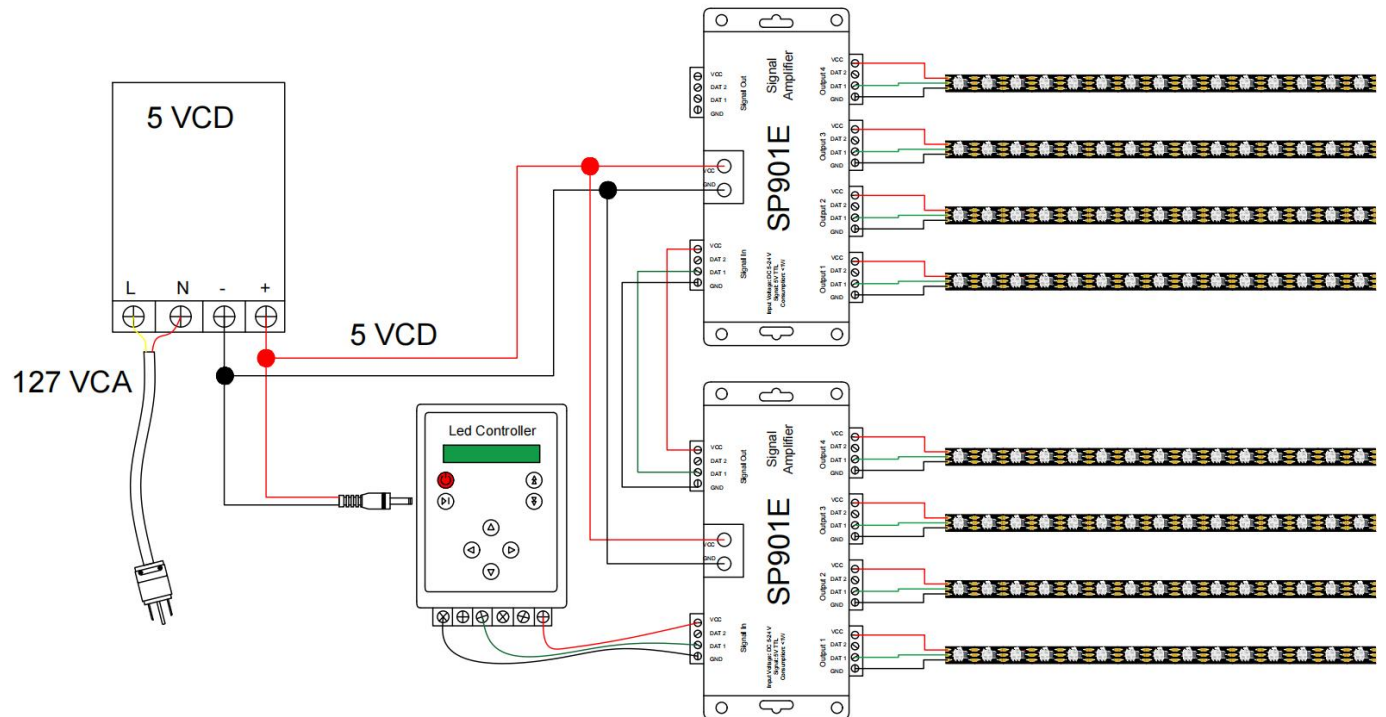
5 VCD

L N - +

127 VCA

5 VCD

Led Controller

VCC
DAT 2
DAT 1
GND
Signal Out

Signal Amplifier

SP901E

VCC
GND

VCC
DAT 2
DAT 1
GND
Signal In

Input Voltage: DC 5-24 V
Signal: 5V TTL
Consumption: <1W

VCC
DAT 2
DAT 1
GND
Output 4

VCC
DAT 2
DAT 1
GND
Output 3

VCC
DAT 2
DAT 1
GND
Output 2

VCC
DAT 2
DAT 1
GND
Output 1

VCC
DAT 2
DAT 1
GND
Signal Out

Signal Amplifier

SP901E

VCC
GND

VCC
DAT 2
DAT 1
GND
Signal In

Input Voltage: DC 5-24 V
Signal: 5V TTL
Consumption: <1W

VCC
DAT 2
DAT 1
GND
Output 4

VCC
DAT 2
DAT 1
GND
Output 3

VCC
DAT 2
DAT 1
GND
Output 2

VCC
DAT 2
DAT 1
GND
Output 1